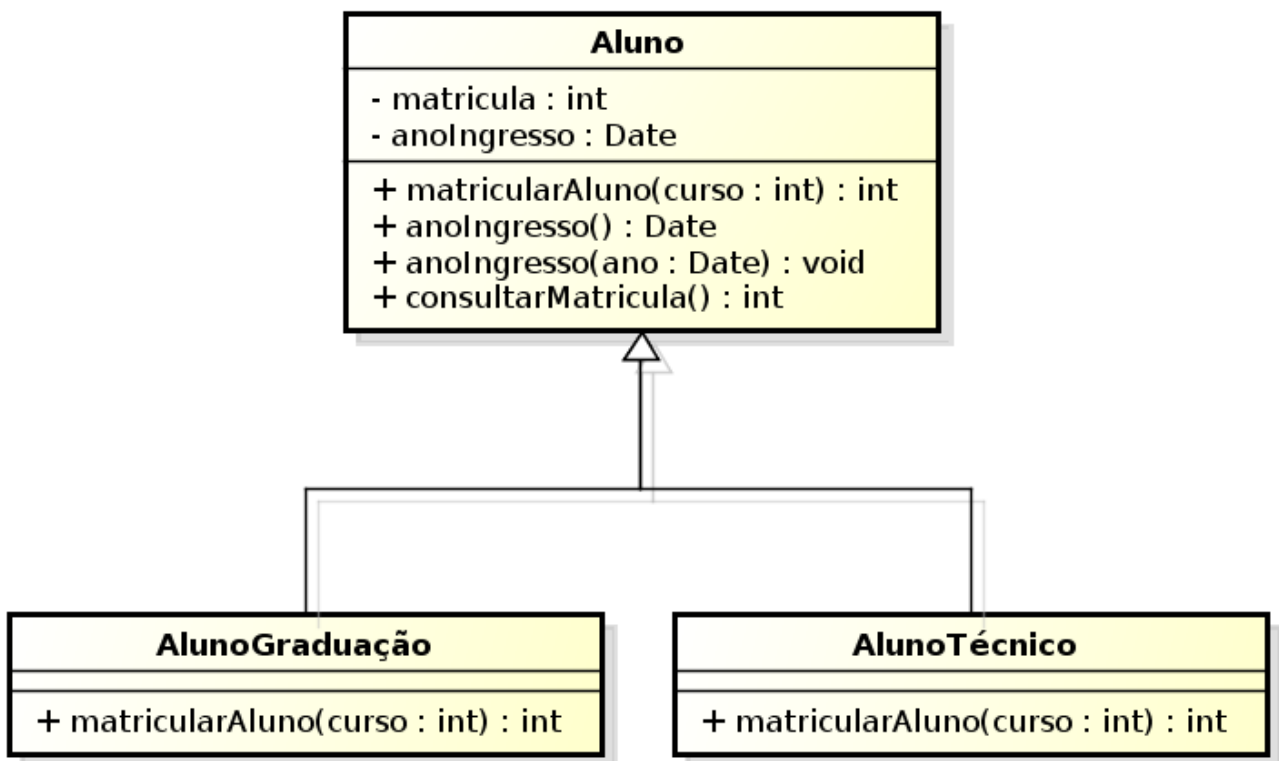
Aluno

- matricula : int
- anoIngresso : Date

+ matricularAluno(curso : int) : int
+ anoIngresso() : Date
+ anoIngresso(ano : Date) : void
+ consultarMatricula() : int

AlunoGraduação

+ matricularAluno(curso : int) : int

AlunoTécnico

+ matricularAluno(curso : int) : int